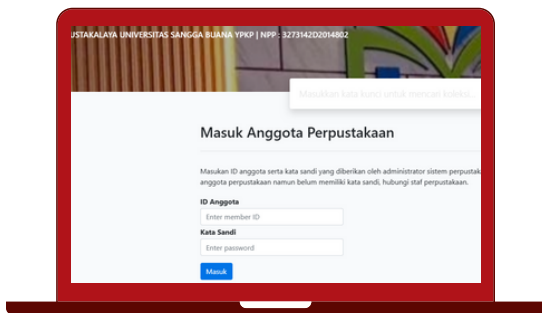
USTAKALAYA UNIVERSITAS SANGGA BUANA YPKP | NPP : 3273142D2014802

Masukkan kata kunci untuk mencari koleksi...

Masuk Anggota Perpustakaan

Masukan ID anggota serta kata sandi yang diberikan oleh administrator sistem perpustak anggota perpustakaan namun belum memiliki kata sandi, hubungi staf perpustakaan.

ID Anggota

Enter member ID

Kata Sandi

Enter password

Masuk